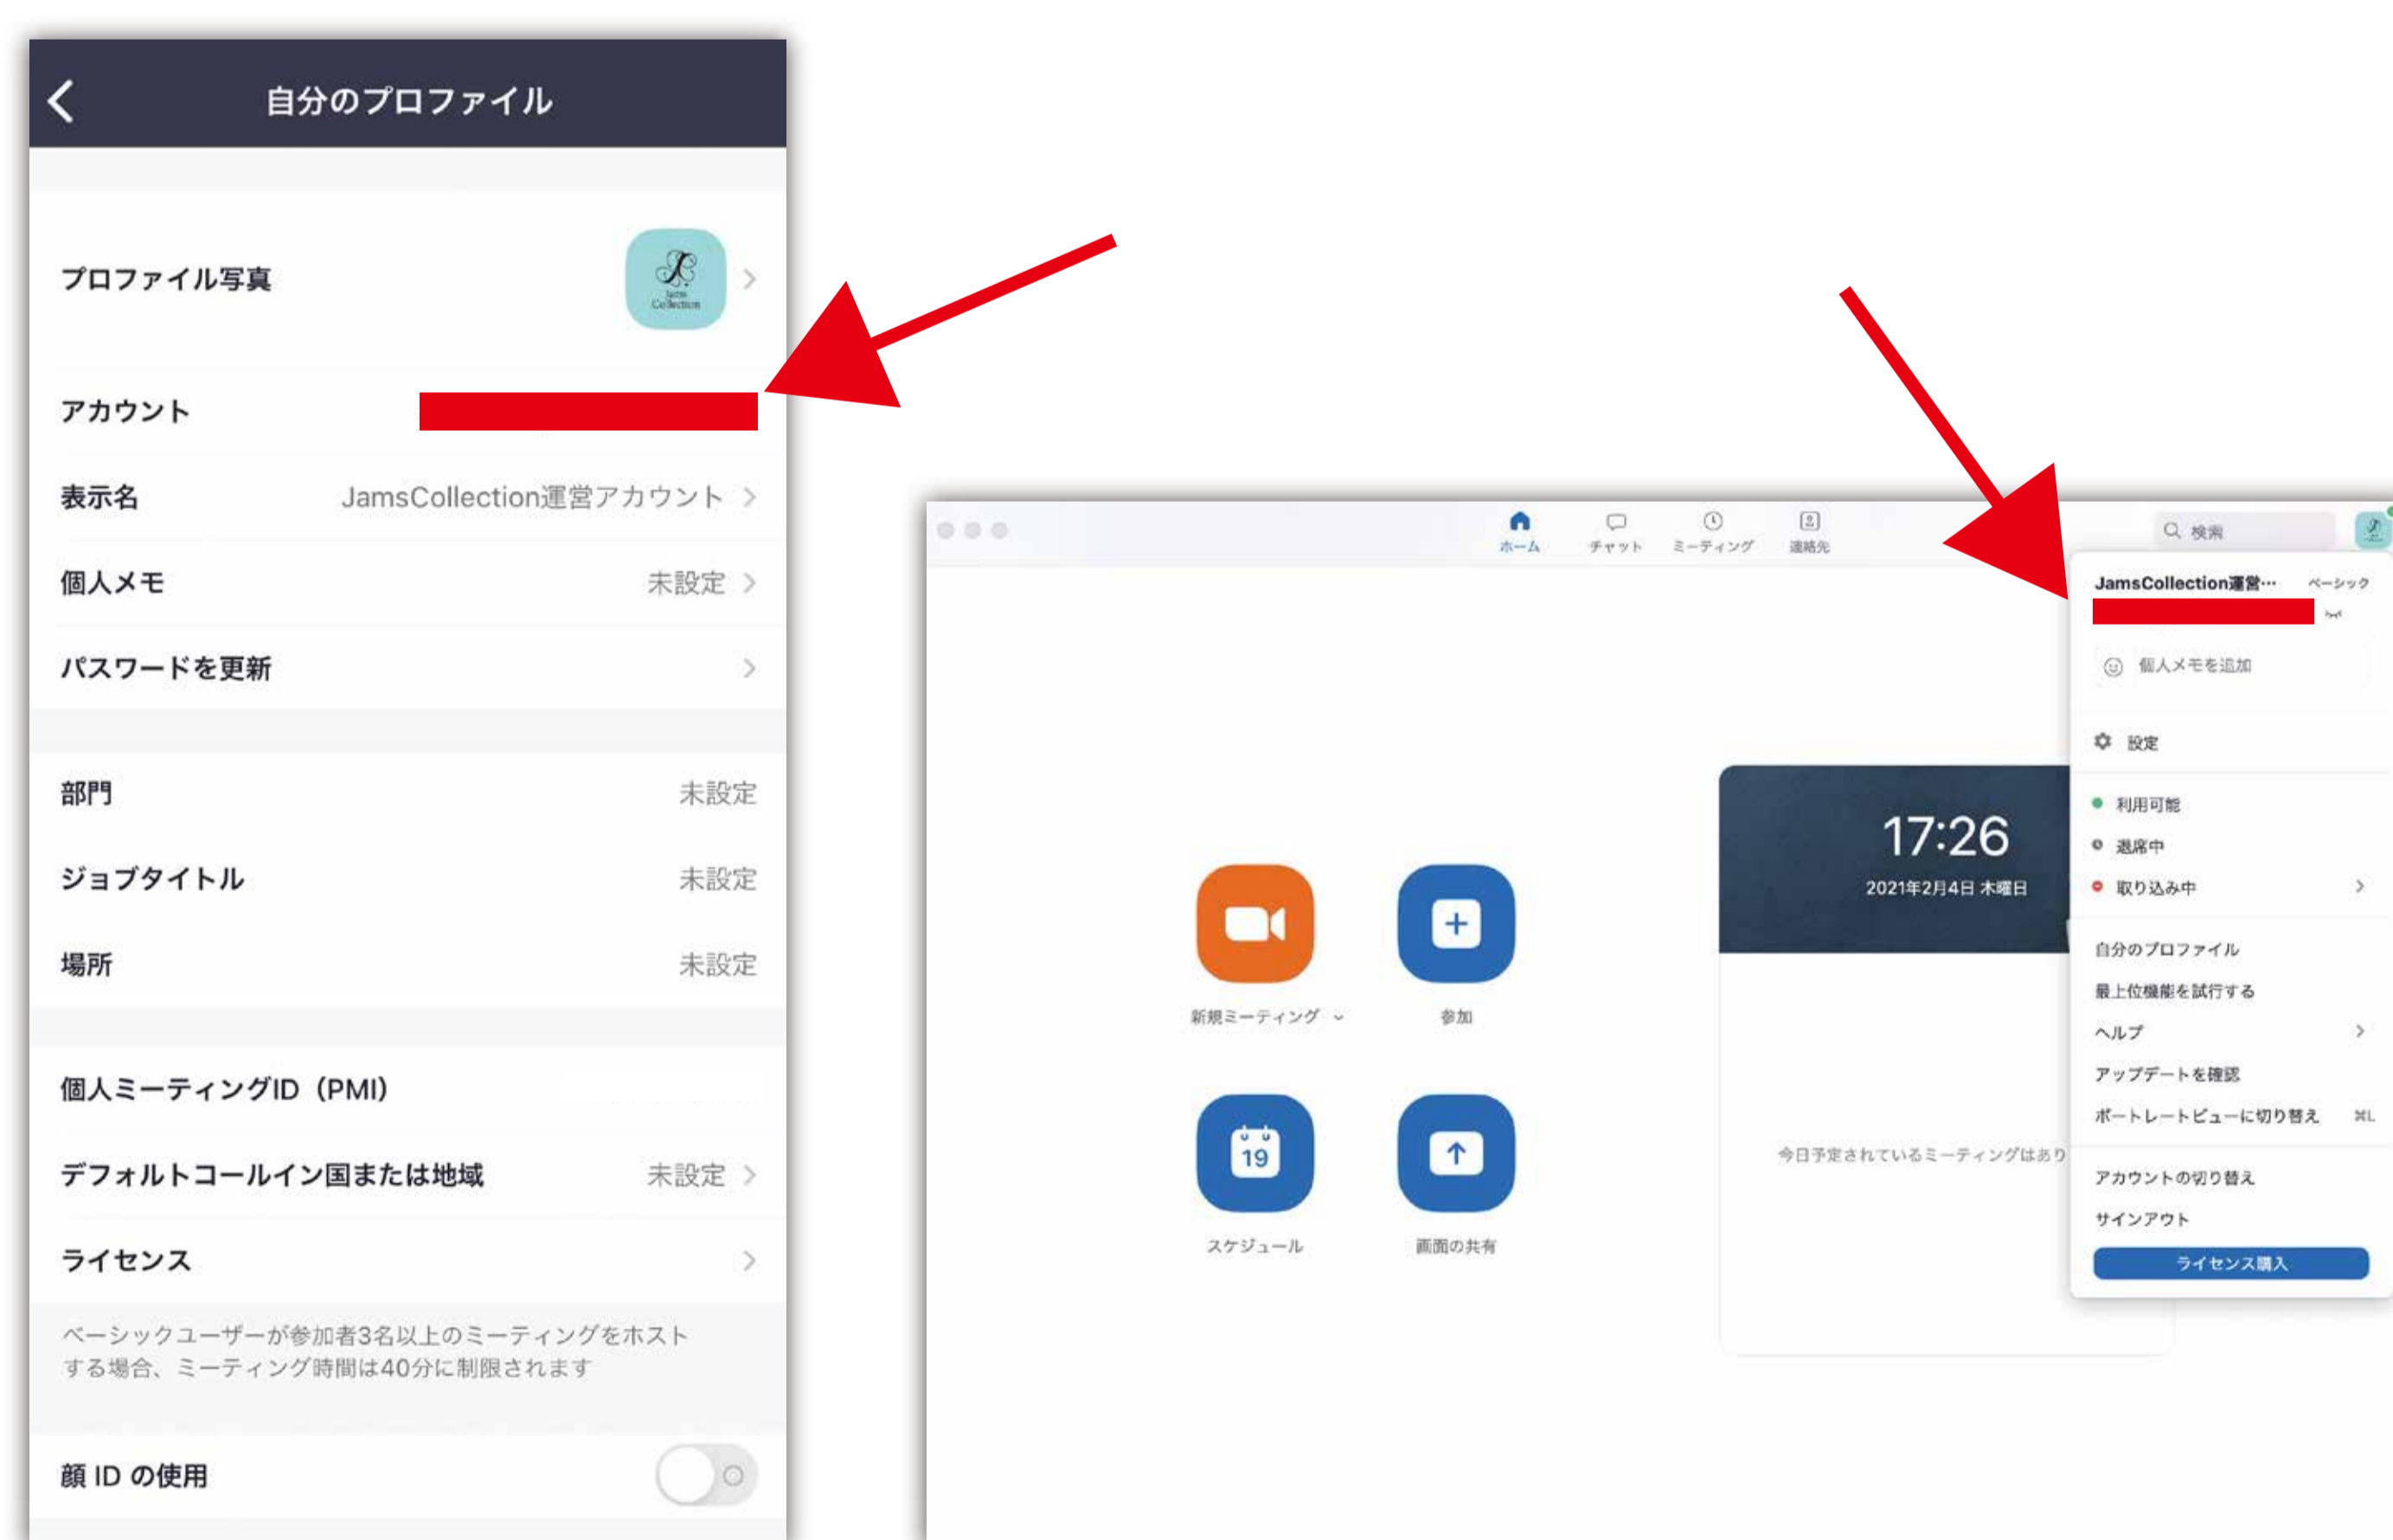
自分のプロファイル

プロファイル写真

アカウント

表示名 JamsCollection運営アカウント

個人メモ 未設定

パスワードを更新

部門 未設定

ジョブタイトル 未設定

場所 未設定

個人ミーティングID（PMI）

デフォルトコールイン国または地域 未設定

ライセンス

ベーシックユーザーが参加者3名以上のミーティングをホストする場合、ミーティング時間は40分に制限されます

顔 ID の使用

ホーム チャット ミーティング 連絡先

検索

新規ミーティング

参加

スケジュール

画面の共有

17:26
2021年2月4日 木曜日

今日予定されているミーティングはあり

JamsCollection運営… ベーシック

個人メモを追加

設定

利用可能

退席中

取り込み中

自分のプロファイル

最上位機能を試行する

ヘルプ

アップデートを確認

ポートレートビューに切り替え ⌘L

アカウントの切り替え

サインアウト

ライセンス購入